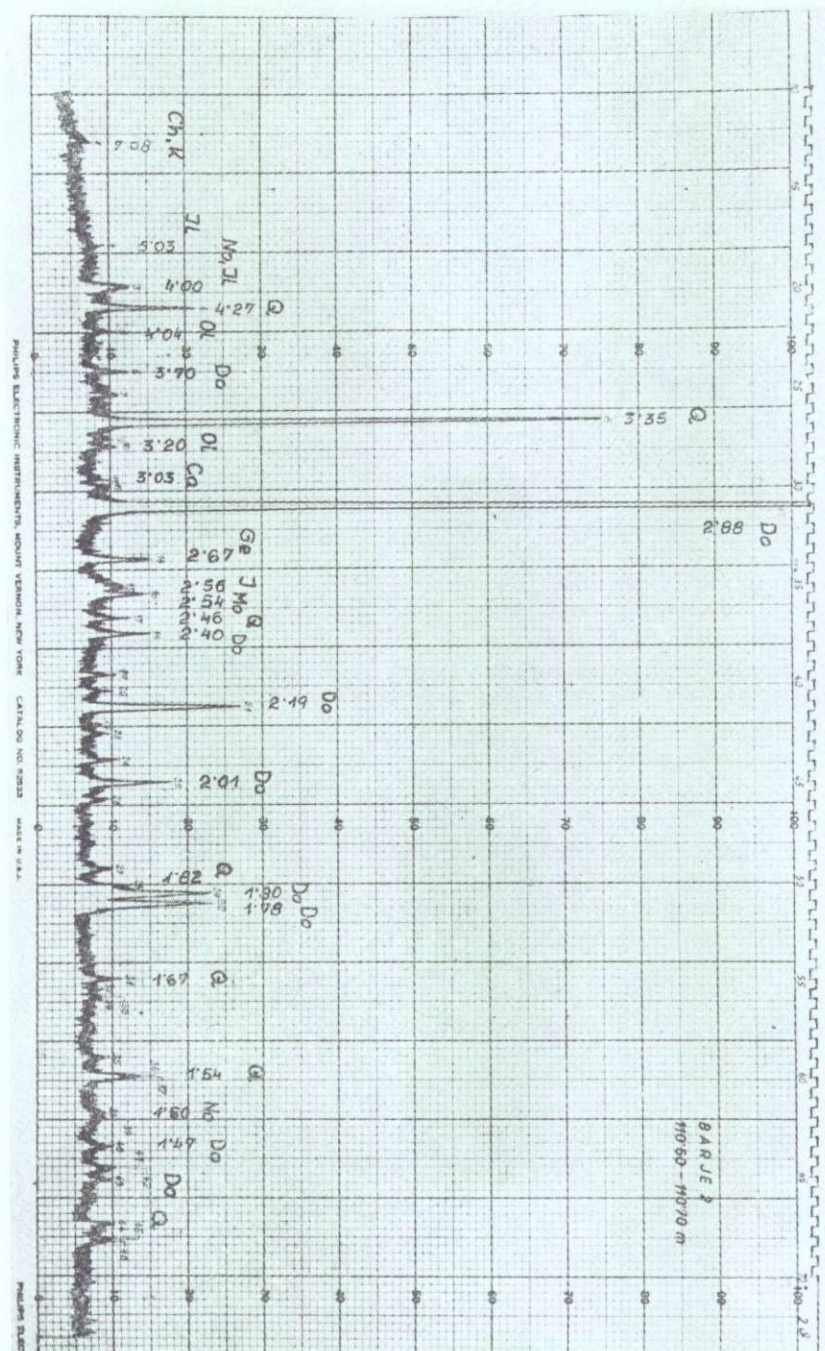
7.08 Ch, K
5.03 Il
No, Il
4.00
4.27 Q
4.04 Il
3.70 Do
3.35 Q
3.20 Il
3.03 Ca
2.88 Do
2.67 Ge
2.56 J
2.54 Mo
2.46 Q
2.40 Do
2.19 Do
2.01 Do
1.82 Q
1.80 Do
1.78 Do
1.67 Q
1.54 Q
1.50 No
1.47 Do
Do
Q
BARJE 2
1160-1170 m
PHILIPS ELECTRONIC INSTRUMENTS, MOUNT VERNON, NEW YORK CATALOG NO. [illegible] MADE IN U.S.A.
PHILIPS ELEC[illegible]